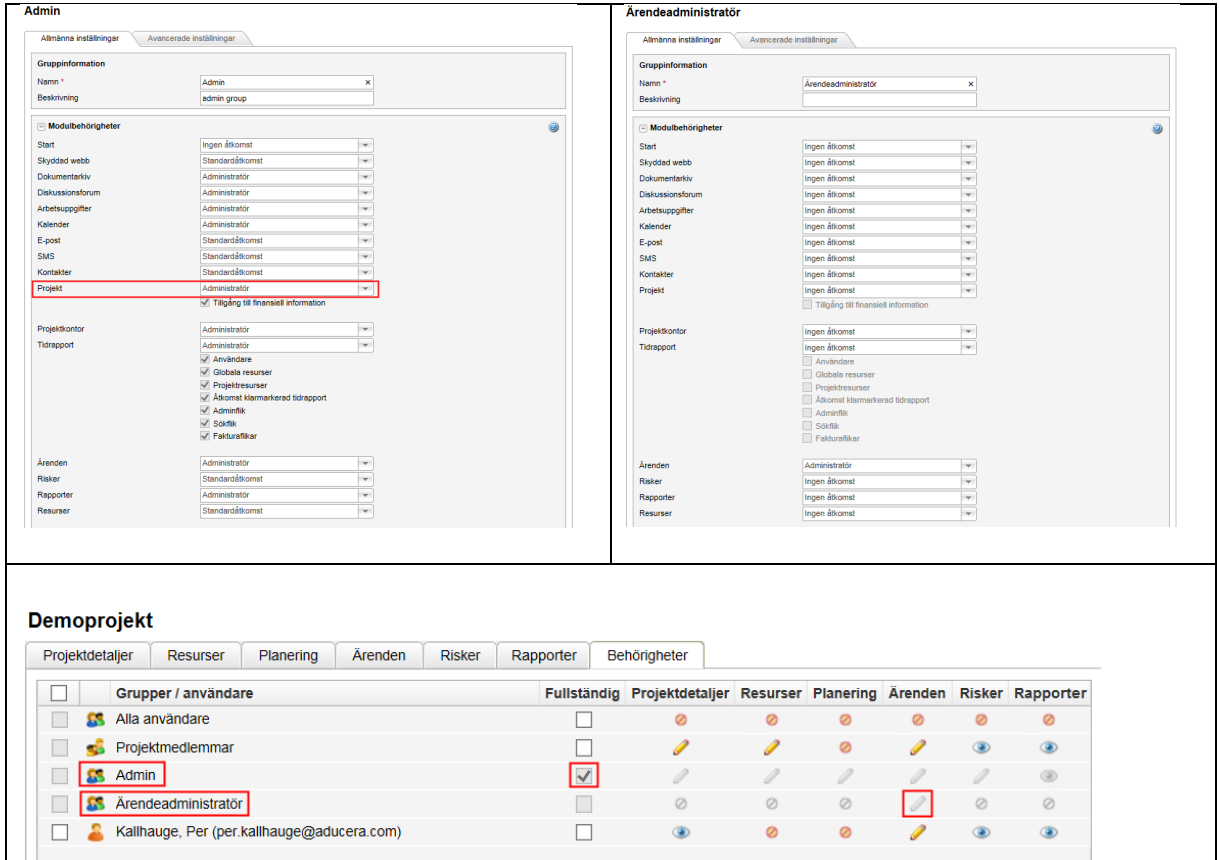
Admin

Allmänna inställningar | Avancerade inställningar

Gruppinformation
Namn * Admin
Beskrivning admin group

Modulbehörigheter
Start Ingen åtkomst
Skyddad webb Standardåtkomst
Dokumentarkiv Administratör
Diskussionsforum Administratör
Arbetsuppgifter Administratör
Kalender Administratör
E-post Standardåtkomst
SMS Standardåtkomst
Kontakter Standardåtkomst
Projekt Administratör
Tillgång till finansiell information

Projektkontor Administratör
Tidrapport Administratör
Användare
Globala resurser
Projektresurser
Åtkomst klarmarkerad tidrapport
Adminflik
Sökflik
Fakturaflikar

Ärenden Administratör
Risker Standardåtkomst
Rapporter Administratör
Resurser Standardåtkomst

Ärendeadministratör

Allmänna inställningar | Avancerade inställningar

Gruppinformation
Namn * Ärendeadministratör
Beskrivning

Modulbehörigheter
Start Ingen åtkomst
Skyddad webb Ingen åtkomst
Dokumentarkiv Ingen åtkomst
Diskussionsforum Ingen åtkomst
Arbetsuppgifter Ingen åtkomst
Kalender Ingen åtkomst
E-post Ingen åtkomst
SMS Ingen åtkomst
Kontakter Ingen åtkomst
Projekt Ingen åtkomst
Tillgång till finansiell information

Projektkontor Ingen åtkomst
Tidrapport Ingen åtkomst
Användare
Globala resurser
Projektresurser
Åtkomst klarmarkerad tidrapport
Adminflik
Sökflik
Fakturaflikar

Ärenden Administratör
Risker Ingen åtkomst
Rapporter Ingen åtkomst
Resurser Ingen åtkomst

Demoprojekt

Projektdetaljer | Resurser | Planering | Ärenden | Risker | Rapporter | Behörigheter

| | Grupper / användare | Fullständig | Projektdetaljer | Resurser | Planering | Ärenden | Risker | Rapporter |
|---|---|---|---|---|---|---|---|---|
| | Alla användare | | | | | | | |
| | Projektmedlemmar | | | | | | | |
| | Admin | | | | | | | |
| | Ärendeadministratör | | | | | | | |
| | Kallhauge, Per (per.kallhauge@aducera.com) | | | | | | | |